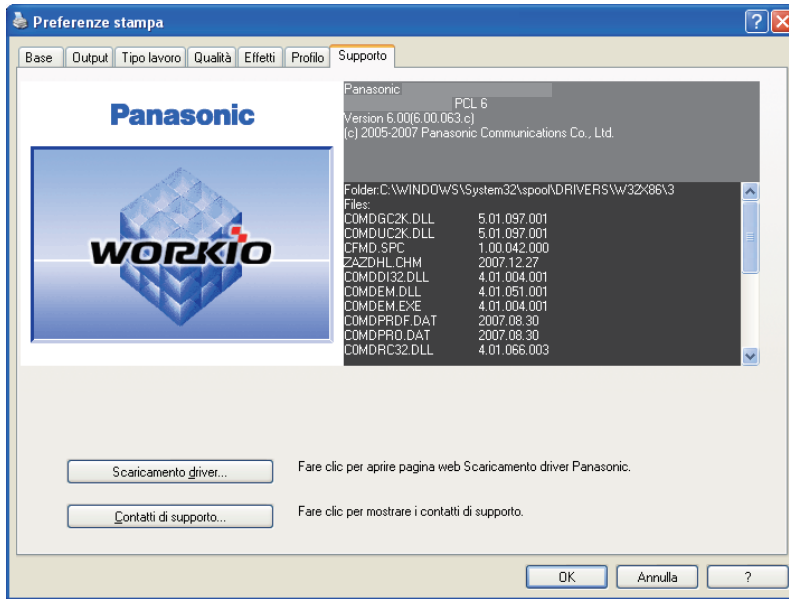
Preferenze stampa

Base | Output | Tipo lavoro | Qualità | Effetti | Profilo | Supporto

Panasonic

WORKIO

Panasonic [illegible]
PCL 6
Version 6.00(6.00.063.c)
(c) 2005-2007 Panasonic Communications Co., Ltd.

Folder:C:\WINDOWS\System32\spool\DRIVERS\W32X86\3
Files:
C0MDGC2K.DLL 5.01.097.001
C0MDUC2K.DLL 5.01.097.001
CFMD.SPC 1.00.042.000
ZAZDHL.CHM 2007.12.27
C0MDDI32.DLL 4.01.004.001
C0MDEM.DLL 4.01.051.001
C0MDEM.EXE 4.01.004.001
C0MDPRDF.DAT 2007.08.30
C0MDPRO.DAT 2007.08.30
C0MDRC32.DLL 4.01.066.003

Scaricamento driver... Fare clic per aprire pagina web Scaricamento driver Panasonic.

Contatti di supporto... Fare clic per mostrare i contatti di supporto.

OK | Annulla | ?